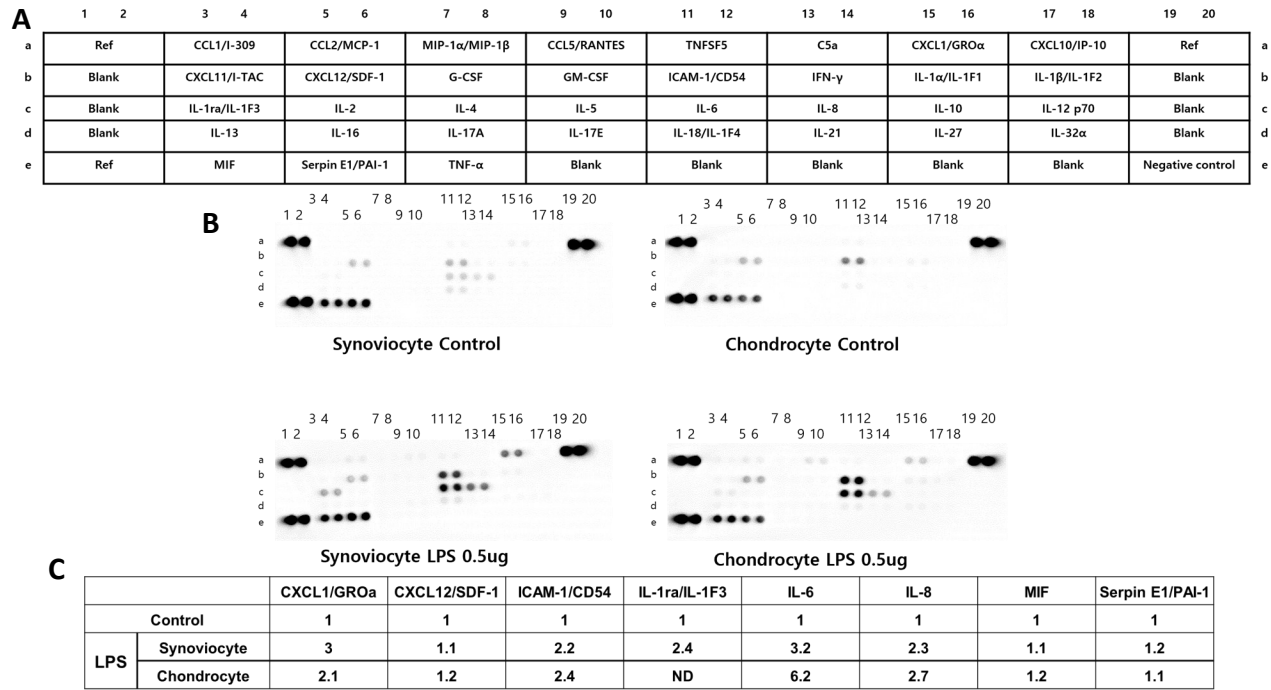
A

|  | 1 2 | 3 4 | 5 6 | 7 8 | 9 10 | 11 12 | 13 14 | 15 16 | 17 18 | 19 20 |  |
|---|---|---|---|---|---|---|---|---|---|---|---|
| a | Ref | CCL1/I-309 | CCL2/MCP-1 | MIP-1α/MIP-1β | CCL5/RANTES | TNFSF5 | C5a | CXCL1/GROα | CXCL10/IP-10 | Ref | a |
| b | Blank | CXCL11/I-TAC | CXCL12/SDF-1 | G-CSF | GM-CSF | ICAM-1/CD54 | IFN-γ | IL-1α/IL-1F1 | IL-1β/IL-1F2 | Blank | b |
| c | Blank | IL-1ra/IL-1F3 | IL-2 | IL-4 | IL-5 | IL-6 | IL-8 | IL-10 | IL-12 p70 | Blank | c |
| d | Blank | IL-13 | IL-16 | IL-17A | IL-17E | IL-18/IL-1F4 | IL-21 | IL-27 | IL-32α | Blank | d |
| e | Ref | MIF | Serpin E1/PAI-1 | TNF-α | Blank | Blank | Blank | Blank | Blank | Negative control | e |

B

1 2 3 4 5 6 7 8 9 10 11 12 13 14 15 16 17 18 19 20
a b c d e
Synoviocyte Control

1 2 3 4 5 6 7 8 9 10 11 12 13 14 15 16 17 18 19 20
a b c d e
Chondrocyte Control

1 2 3 4 5 6 7 8 9 10 11 12 13 14 15 16 17 18 19 20
a b c d e
Synoviocyte LPS 0.5ug

1 2 3 4 5 6 7 8 9 10 11 12 13 14 15 16 17 18 19 20
a b c d e
Chondrocyte LPS 0.5ug

C

|  |  | CXCL1/GROa | CXCL12/SDF-1 | ICAM-1/CD54 | IL-1ra/IL-1F3 | IL-6 | IL-8 | MIF | Serpin E1/PAI-1 |
|---|---|---|---|---|---|---|---|---|---|
| Control |  | 1 | 1 | 1 | 1 | 1 | 1 | 1 | 1 |
| LPS | Synoviocyte | 3 | 1.1 | 2.2 | 2.4 | 3.2 | 2.3 | 1.1 | 1.2 |
| LPS | Chondrocyte | 2.1 | 1.2 | 2.4 | ND | 6.2 | 2.7 | 1.2 | 1.1 |